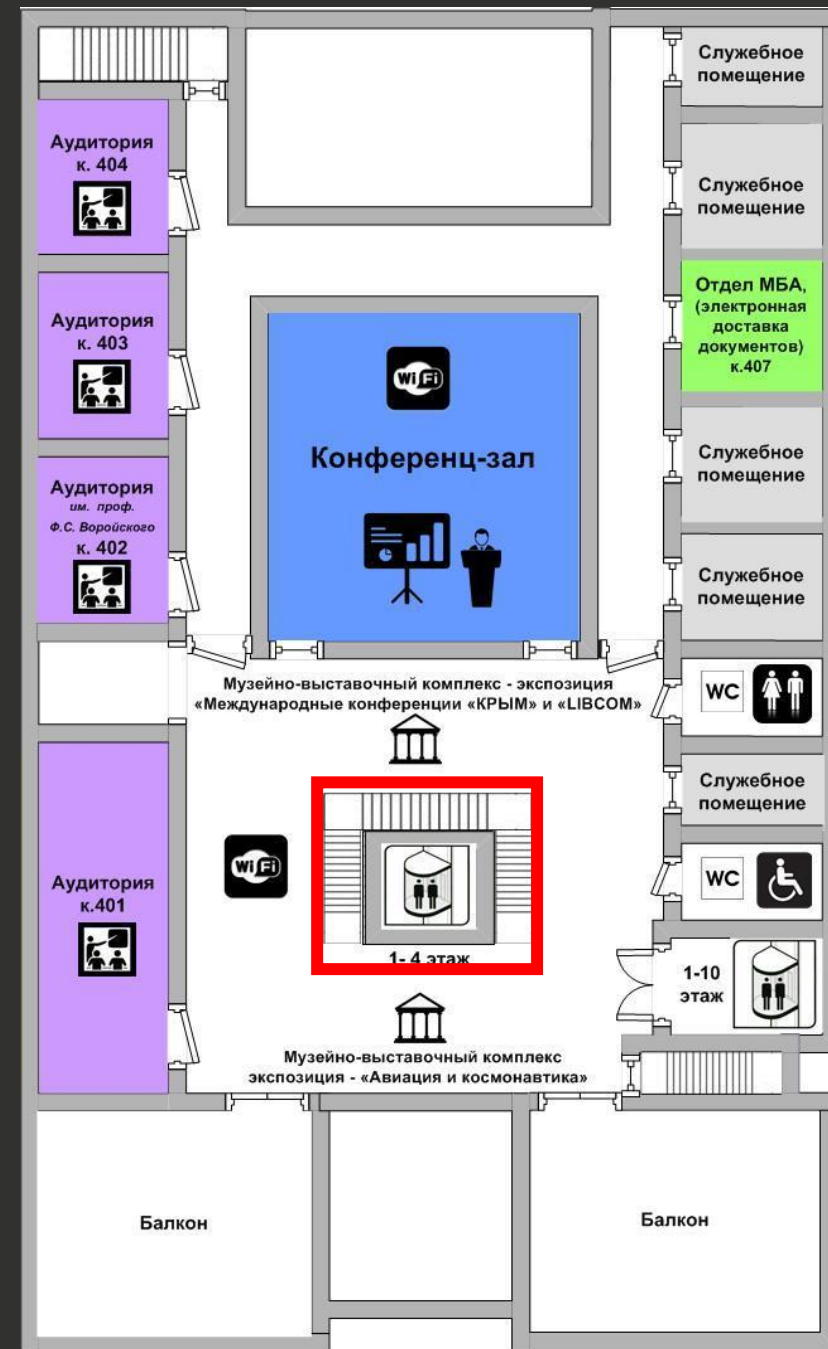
Служебное помещение

Аудитория к. 404

Служебное помещение

Отдел МБА, (электронная доставка документов) к.407

Аудитория к. 403

WiFi

Служебное помещение

Конференц-зал

Аудитория им. проф. Ф.С. Воройского к. 402

Служебное помещение

Музейно-выставочный комплекс - экспозиция «Международные конференции «КРЫМ» и «LIBCOM»

WC

Служебное помещение

Аудитория к.401

WiFi

WC

1- 4 этаж

1-10 этаж

Музейно-выставочный комплекс экспозиция - «Авиация и космонавтика»

Балкон

Балкон